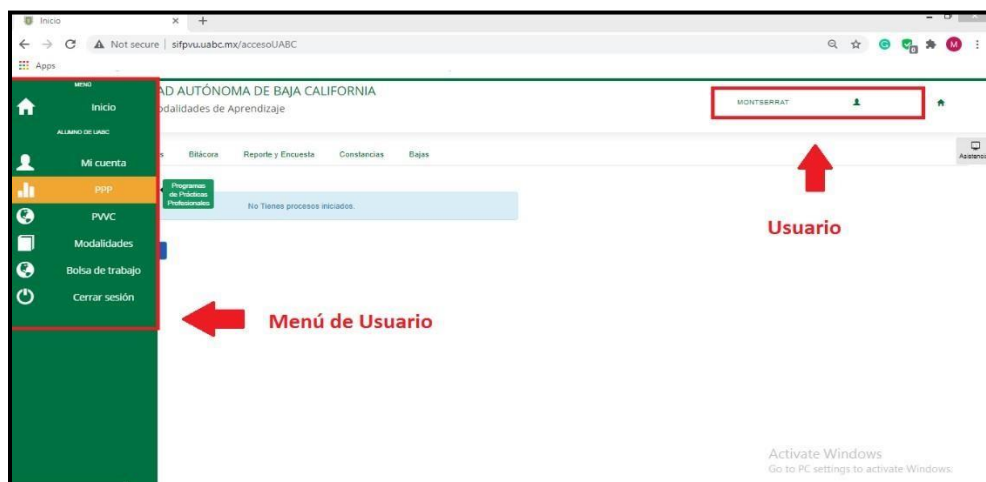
Inicio
Not secure | sifpvu.uabc.mx/accesoUABC
Apps

MENÚ
Inicio
ALUMNO DE UABC
Mi cuenta
PPP
Programas de Prácticas Profesionales
PVVC
Modalidades
Bolsa de trabajo
Cerrar sesión

AD AUTÓNOMA DE BAJA CALIFORNIA
odalidades de Aprendizaje

MONTSERRAT

s Bitácora Reporte y Encuesta Constancias Bajas

Asistencia

No Tienes procesos iniciados.

Usuario

Menú de Usuario

Activate Windows
Go to PC settings to activate Windows.